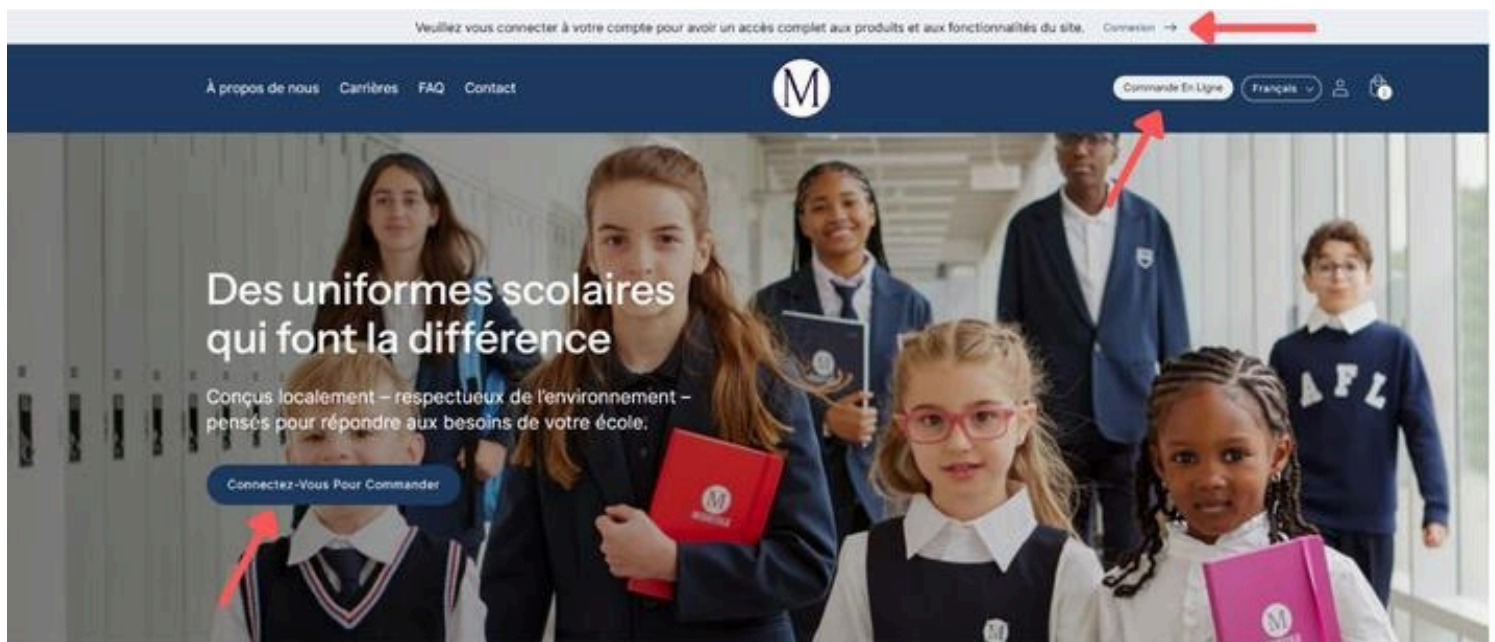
Veuillez vous connecter à votre compte pour avoir un accès complet aux produits et aux fonctionnalités du site. Connexion →

À propos de nous Carrières FAQ Contact

M

Commande En Ligne Français

Des uniformes scolaires qui font la différence

Conçus localement – respectueux de l'environnement – pensés pour répondre aux besoins de votre école.

Connectez-Vous Pour Commander

AFL